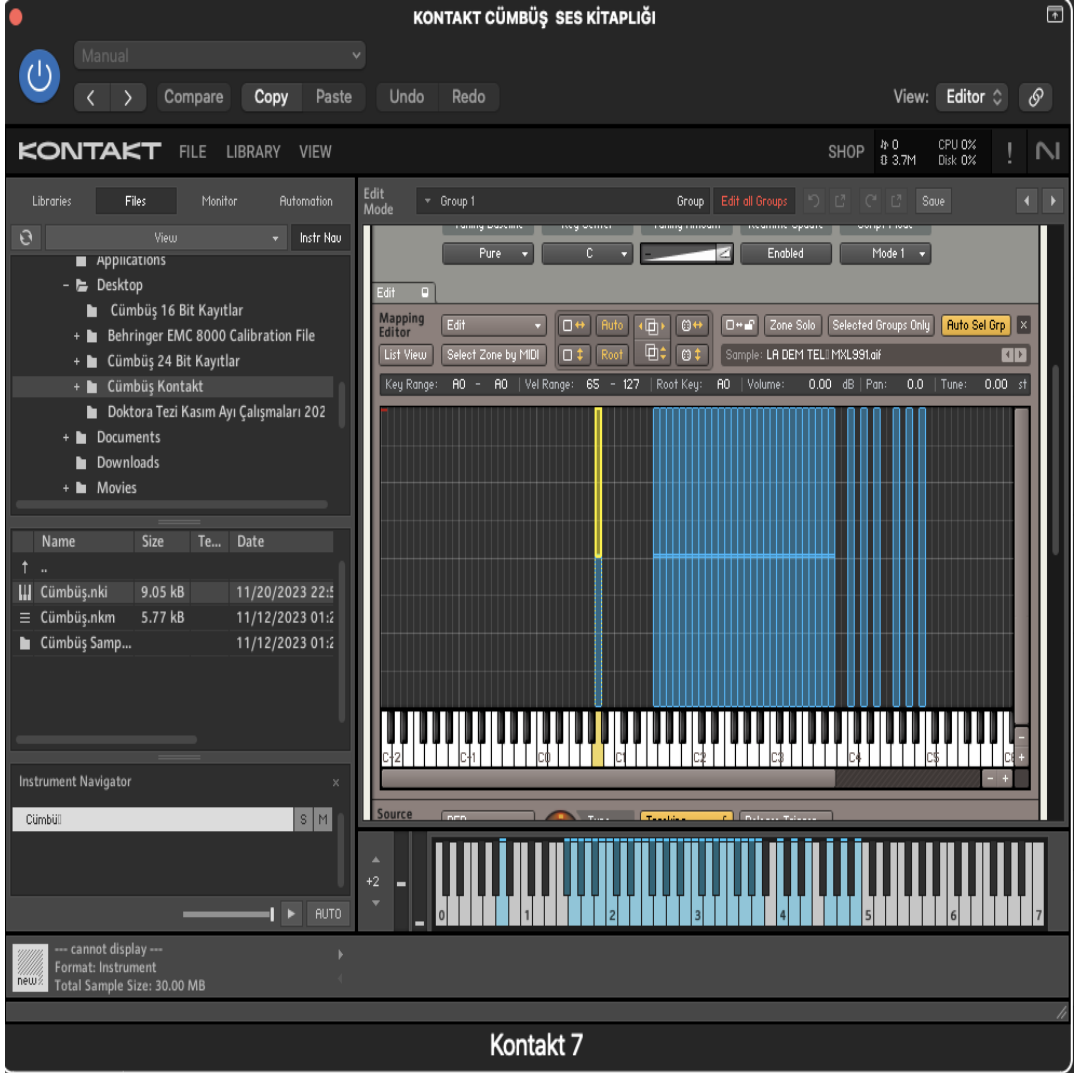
KONTAKT CÜMBÜŞ SES KİTAPLIĞI

Manual

Compare Copy Paste Undo Redo

View: Editor

KONTAKT FILE LIBRARY VIEW

SHOP 0 3.7M CPU 0% Disk 0%

Libraries Files Monitor Automation

View Instr Nav

Applications
Desktop
Cümbüş 16 Bit Kayıtlar
Behringer EMC 8000 Calibration File
Cümbüş 24 Bit Kayıtlar
Cümbüş Kontakt
Doktora Tezi Kasım Ayı Çalışmaları 202
Documents
Downloads
Movies

| Name | Size | Te... | Date |
|---|---|---|---|
| .. | | | |
| Cümbüş.nki | 9.05 kB | | 11/20/2023 22:5 |
| Cümbüş.nkm | 5.77 kB | | 11/12/2023 01:2 |
| Cümbüş Samp... | | | 11/12/2023 01:2 |

Instrument Navigator

Cümbü S M

AUTO

--- cannot display ---
Format: Instrument
Total Sample Size: 30.00 MB

Edit Mode Group 1 Group Edit all Groups Save

Pure C Enabled Mode 1

Edit

Mapping Editor Edit Auto Zone Solo Selected Groups Only Auto Sel Grp

List View Select Zone by MIDI Root Sample: LA DEM TEL MXL991.aif

Key Range: A0 - A0 | Vel Range: 65 - 127 | Root Key: A0 | Volume: 0.00 dB | Pan: 0.0 | Tune: 0.00 st

C-2 C-1 C0 C1 C2 C3 C4 C5 C6

Source

+2

0 1 2 3 4 5 6 7

Kontakt 7